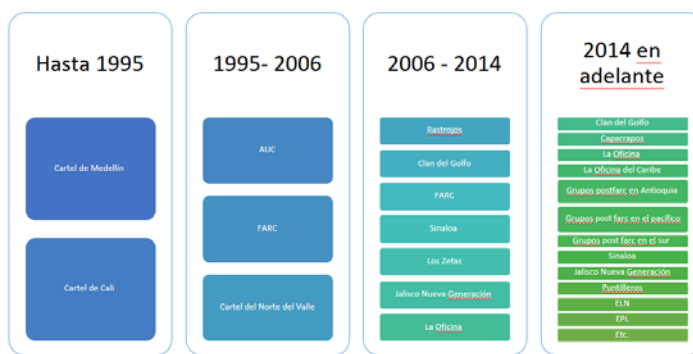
Hasta 1995

Cartel de Medellín

Cartel de Cali

1995- 2006

AUC

FARC

Cartel del Norte del Valle

2006 - 2014

Rastrojos

Clan del Golfo

FARC

Sinaloa

Los Zetas

Jalisco Nueva Generación

La Oficina

2014 en adelante

Clan del Golfo

Caparrapos

La Oficina

La Oficina del Caribe

Grupos postfarc en Antioquia

Grupos post farc en el pacífico

Grupos post farc en el sur

Sinaloa

Jalisco Nueva Generación

Puntilleros

ELN

EPL

Etc.